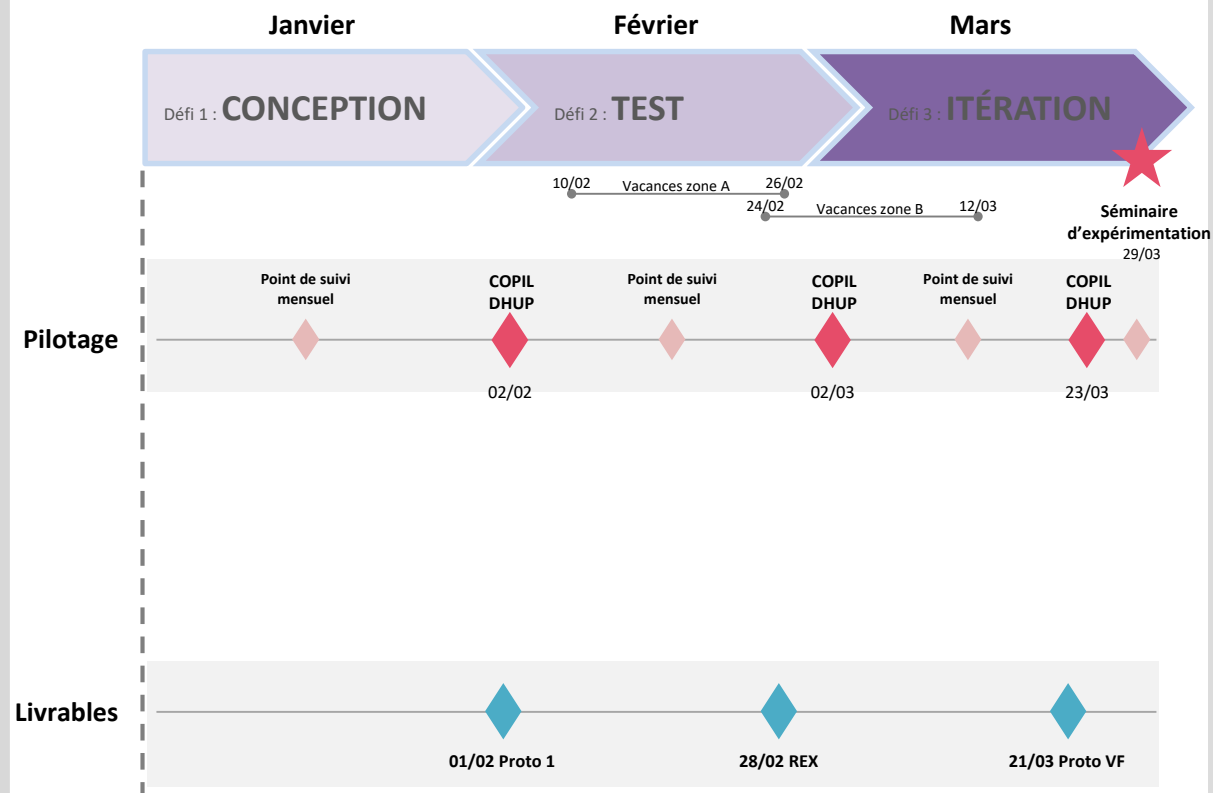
Janvier

Février

Mars

Défi 1 : CONCEPTION

Défi 2 : TEST

Défi 3 : ITÉRATION

10/02 Vacances zone A 26/02

24/02 Vacances zone B 12/03

Séminaire d'expérimentation
29/03

Pilotage

Point de suivi mensuel

COPIL DHUP
02/02

Point de suivi mensuel

COPIL DHUP
02/03

Point de suivi mensuel

COPIL DHUP
23/03

Livrables

01/02 Proto 1

28/02 REX

21/03 Proto VF